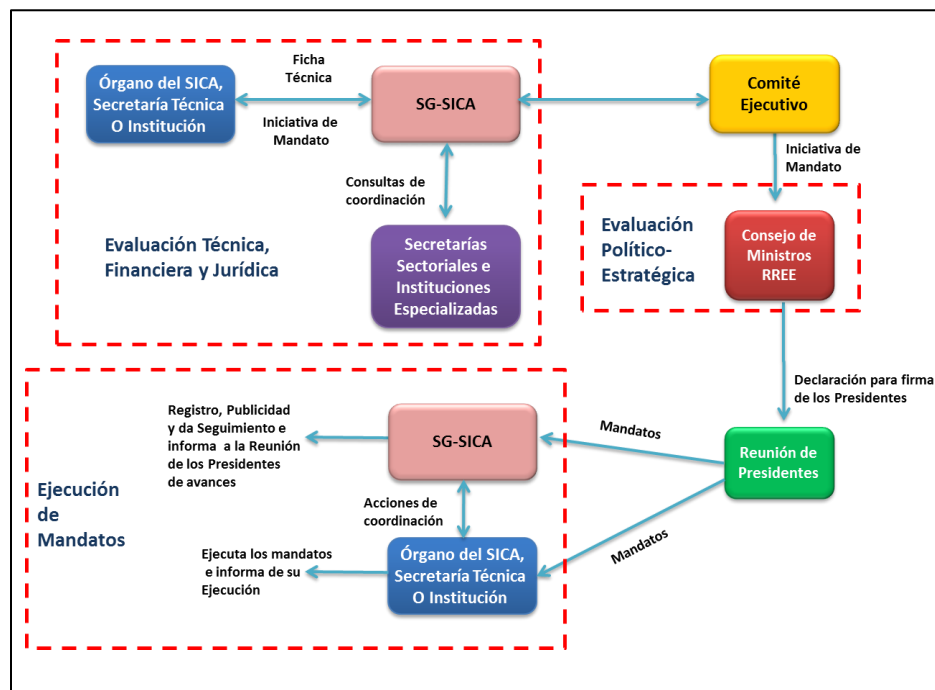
Órgano del SICA, Secretaría Técnica O Institución

Ficha Técnica

Iniciativa de Mandato

SG-SICA

Comité Ejecutivo

Consultas de coordinación

Iniciativa de Mandato

Evaluación Técnica, Financiera y Jurídica

Secretarías Sectoriales e Instituciones Especializadas

Evaluación Político-Estratégica

Consejo de Ministros RREE

Declaración para firma de los Presidentes

Registro, Publicidad y da Seguimiento e informa a la Reunión de los Presidentes de avances

SG-SICA

Mandatos

Reunión de Presidentes

Ejecución de Mandatos

Acciones de coordinación

Mandatos

Ejecuta los mandatos e informa de su Ejecución

Órgano del SICA, Secretaría Técnica O Institución